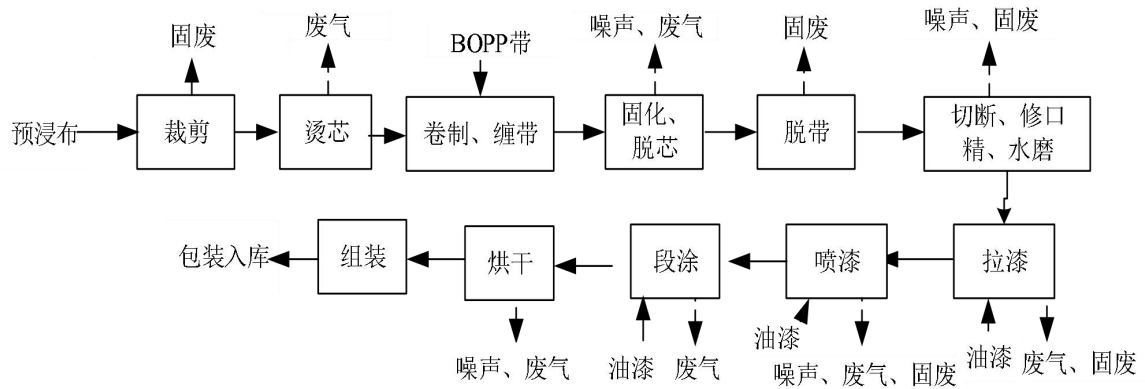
固废

废气

BOPP带

噪声、废气

固废

噪声、固废

预浸布

裁剪

烫芯

卷制、缠带

固化、脱芯

脱带

切断、修口精、水磨

包装入库

组装

烘干

段涂

喷漆

拉漆

噪声、废气

油漆

废气

油漆

噪声、废气、固废

油漆

废气、固废